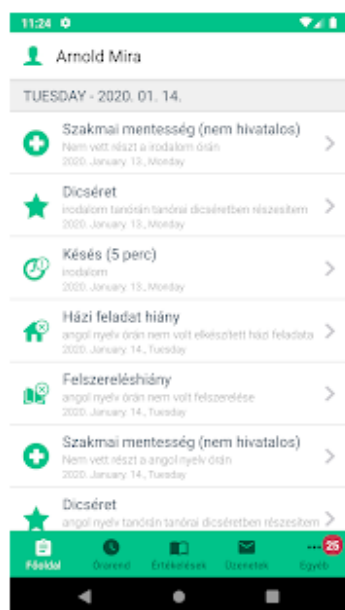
11:24

Arnold Mira

TUESDAY - 2020. 01. 14.

Szakmai mentesség (nem hivatalos)
Nem vett részt a irodalom órán
2020. January 13., Monday

Dicséret
irodalom tanórán tanórai dicséretben részesítem
2020. January 13., Monday

Késés (5 perc)
irodalom
2020. January 13., Monday

Házi feladat hiány
angol nyelv órán nem volt elkészített házi feladata
2020. January 14., Tuesday

Felszereléshiány
angol nyelv órán nem volt felszerelése
2020. January 14., Tuesday

Szakmai mentesség (nem hivatalos)
Nem vett részt a angol nyelv órán
2020. January 14., Tuesday

Dicséret
angol nyelv tanórán tanórai dicséretben részesítem

Főoldal Órarend Értékelések Üzenetek 25 Egyéb